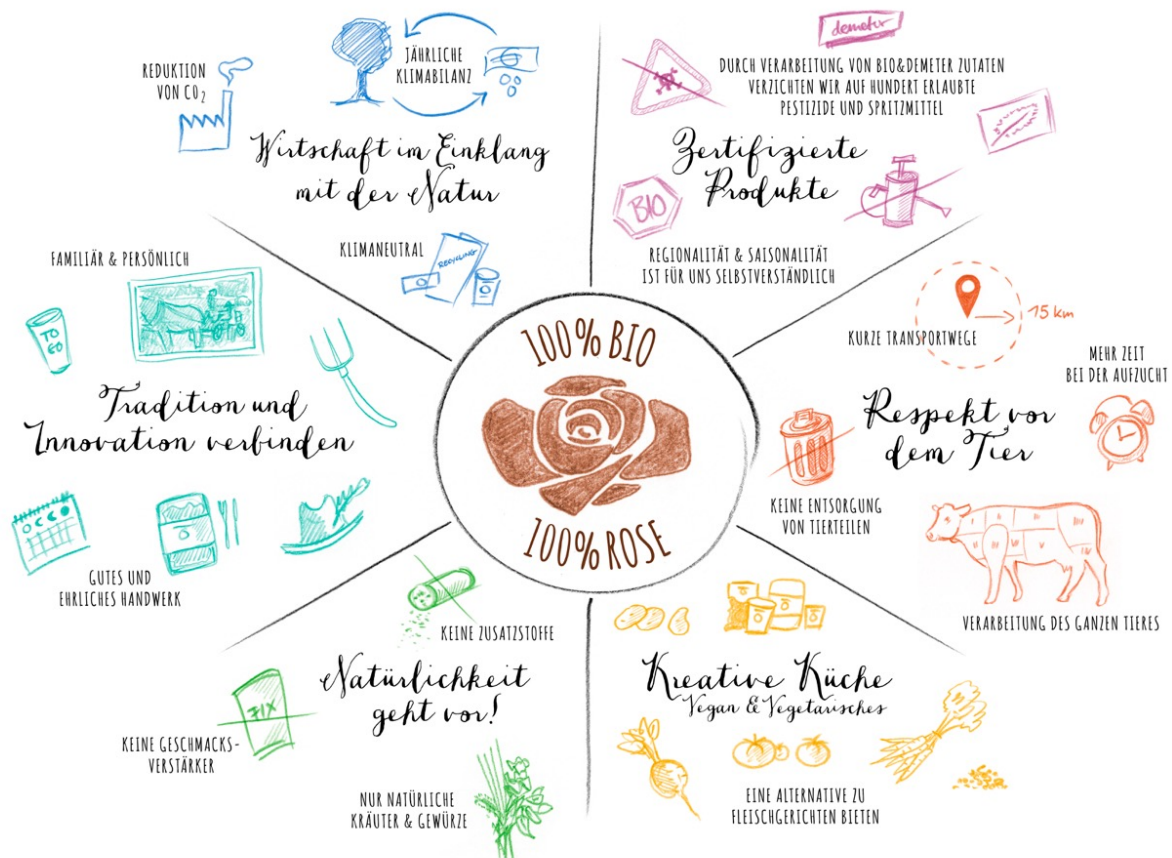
REDUKTION VON $CO_2$

JÄHRLICHE KLIMABILANZ

Wirtschaft im Einklang mit der Natur

KLIMANEUTRAL

RECYCLING

demeter

DURCH VERARBEITUNG VON BIO&DEMETER ZUTATEN VERZICHTEN WIR AUF HUNDERT ERLAUBTE PESTIZIDE UND SPRITZMITTEL

Zertifizierte Produkte

BIO

REGIONALITÄT & SAISONALITÄT IST FÜR UNS SELBSTVERSTÄNDLICH

FAMILIÄR & PERSÖNLICH

TO GO

Tradition und Innovation verbinden

GUTES UND EHRLICHES HANDWERK

100% BIO

100% ROSE

15 km

KURZE TRANSPORTWEGE

MEHR ZEIT BEI DER AUFZUCHT

Respekt vor dem Tier

KEINE ENTSORGUNG VON TIERTEILEN

VERARBEITUNG DES GANZEN TIERES

KEINE ZUSATZSTOFFE

Natürlichkeit geht vor!

FIX

KEINE GESCHMACKSVERSTÄRKER

NUR NATÜRLICHE KRÄUTER & GEWÜRZE

Kreative Küche
Vegan & Vegetarisches

EINE ALTERNATIVE ZU FLEISCHGERICHTEN BIETEN